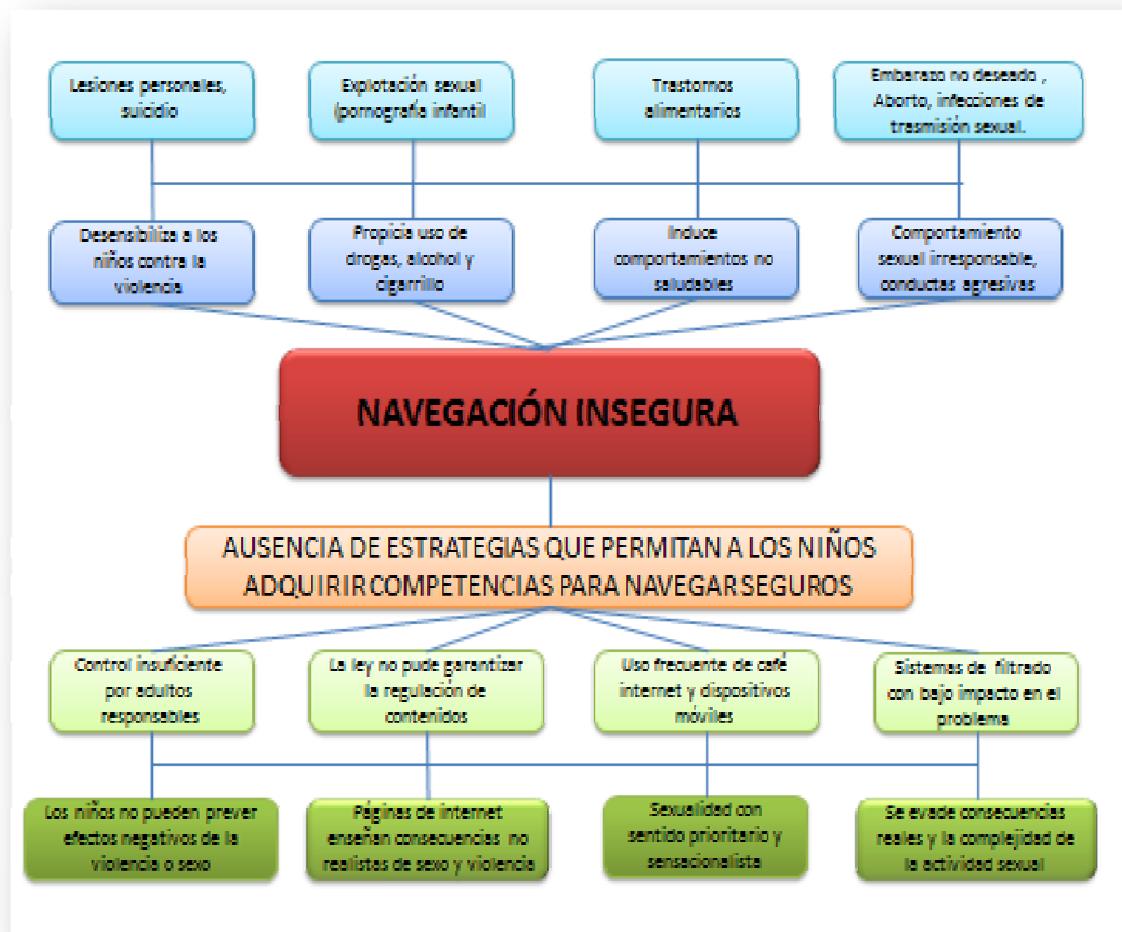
Lesiones personales, suicidio

Explotación sexual (pornografía infantil

Trastornos alimentarios

Embarazo no deseado , Aborto, infecciones de trasmisión sexual.

Desensibiliza a los niños contra la violencia

Propicia uso de drogas, alcohol y cigarrillo

Induce comportamientos no saludables

Comportamiento sexual irresponsable, conductas agresivas

NAVEGACIÓN INSEGURA

AUSENCIA DE ESTRATEGIAS QUE PERMITAN A LOS NIÑOS ADQUIRIR COMPETENCIAS PARA NAVEGAR SEGUROS

Control insuficiente por adultos responsables

La ley no pude garantizar la regulación de contenidos

Uso frecuente de café internet y dispositivos móviles

Sistemas de filtrado con bajo impacto en el problema

Los niños no pueden prever efectos negativos de la violencia o sexo

Páginas de internet enseñan consecuencias no realistas de sexo y violencia

Sexualidad con sentido prioritario y sensacionalista

Se evade consecuencias reales y la complejidad de la actividad sexual